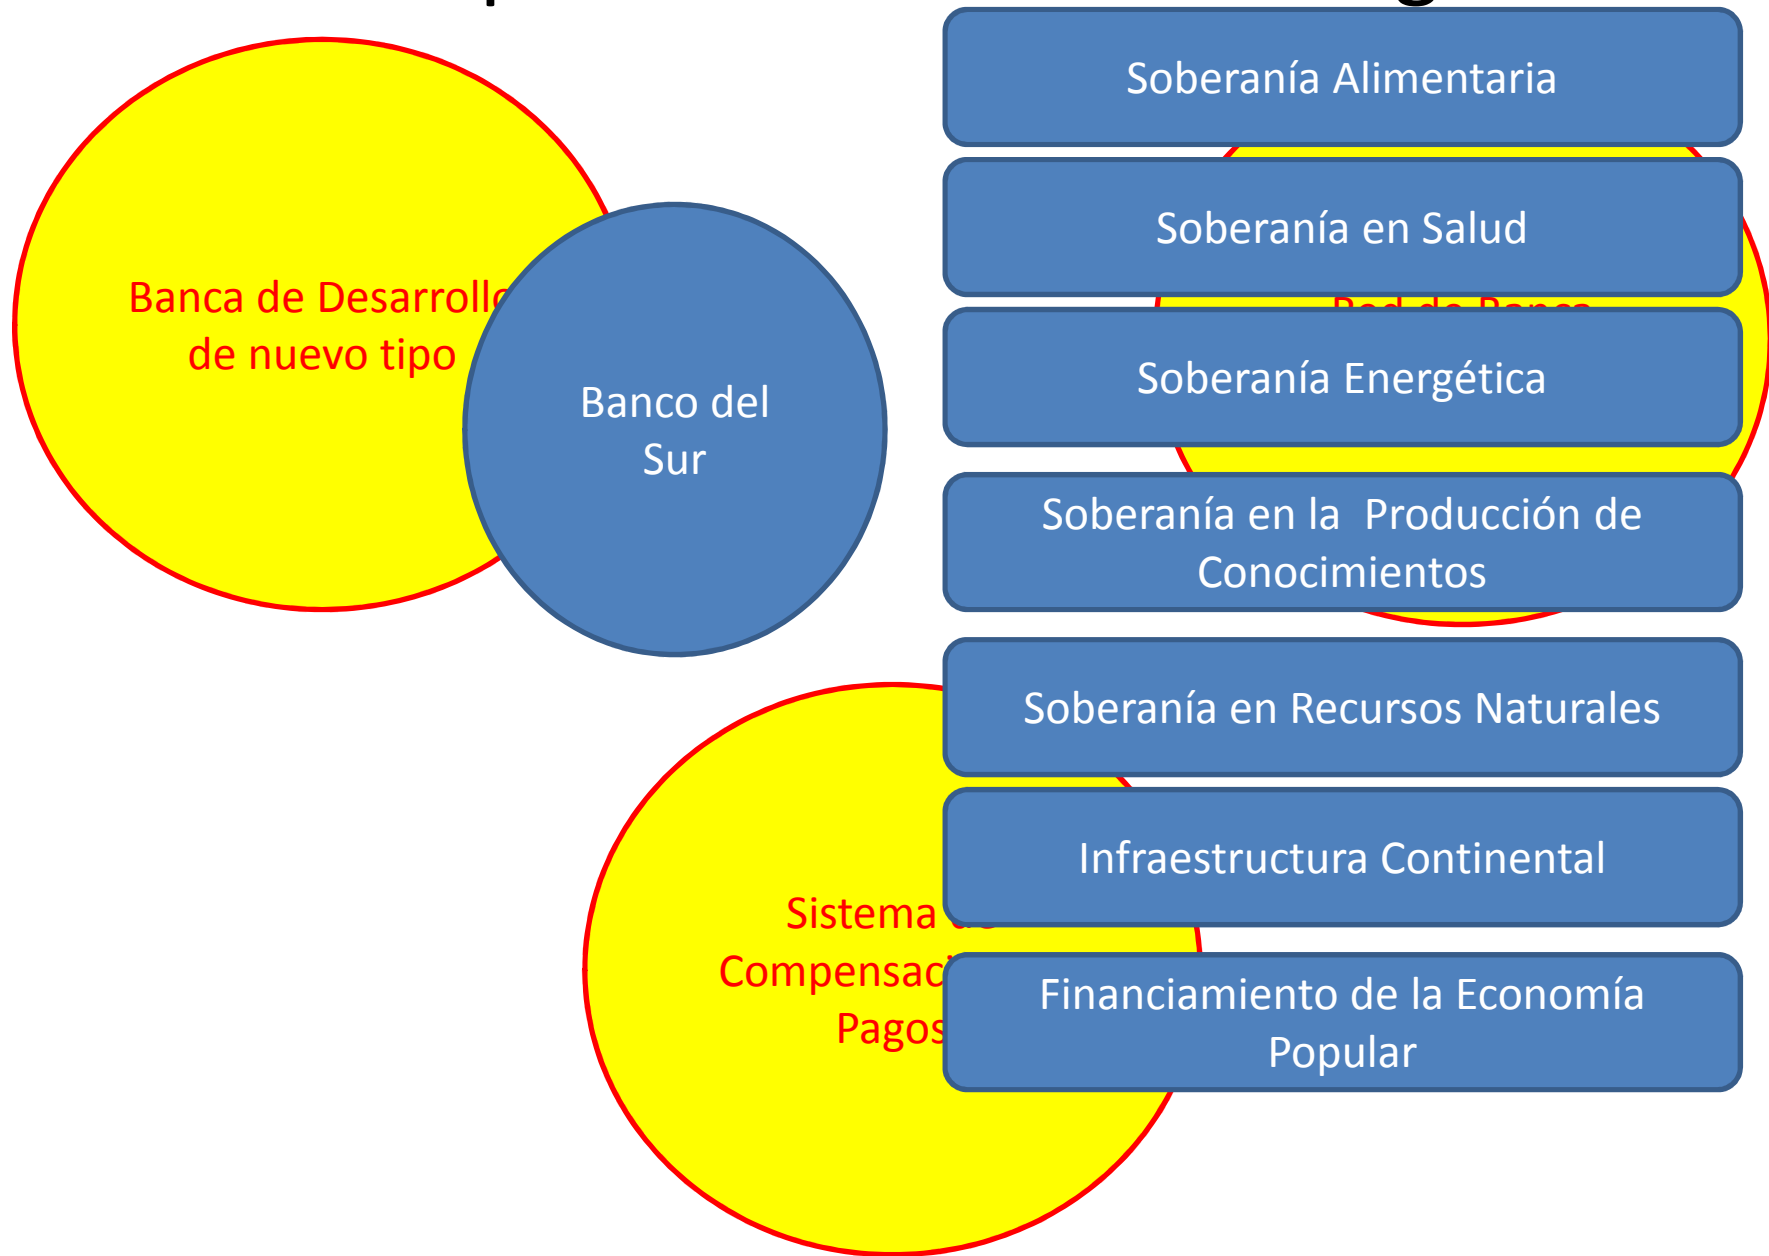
Banca de Desarrollo de nuevo tipo

Banco del Sur

Soberanía Alimentaria

Soberanía en Salud

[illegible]

Soberanía Energética

Soberanía en la Producción de Conocimientos

Soberanía en Recursos Naturales

Infraestructura Continental

Sistema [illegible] Compensac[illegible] Pagos

Financiamiento de la Economía Popular